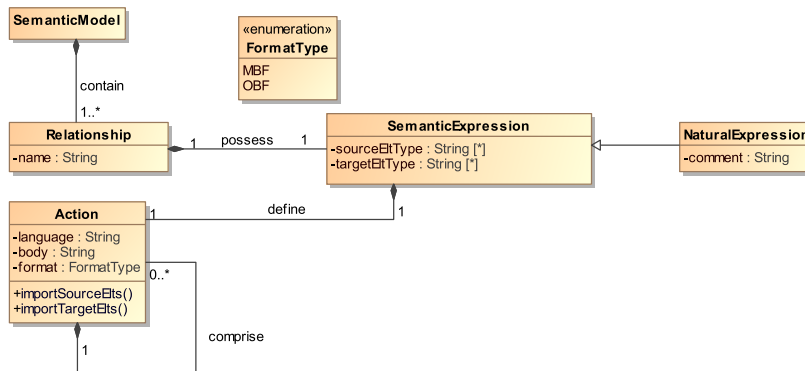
SemanticModel

contain

1..*

«enumeration»
FormatType

MBF
OBF

Relationship

-name : String

1 possess 1

SemanticExpression

-sourceEltType : String [*]
-targetEltType : String [*]

NaturalExpression

-comment : String

Action

-language : String
-body : String
-format : FormatType

+importSourceElts()
+importTargetElts()

1 define 1

0..*

comprise

1